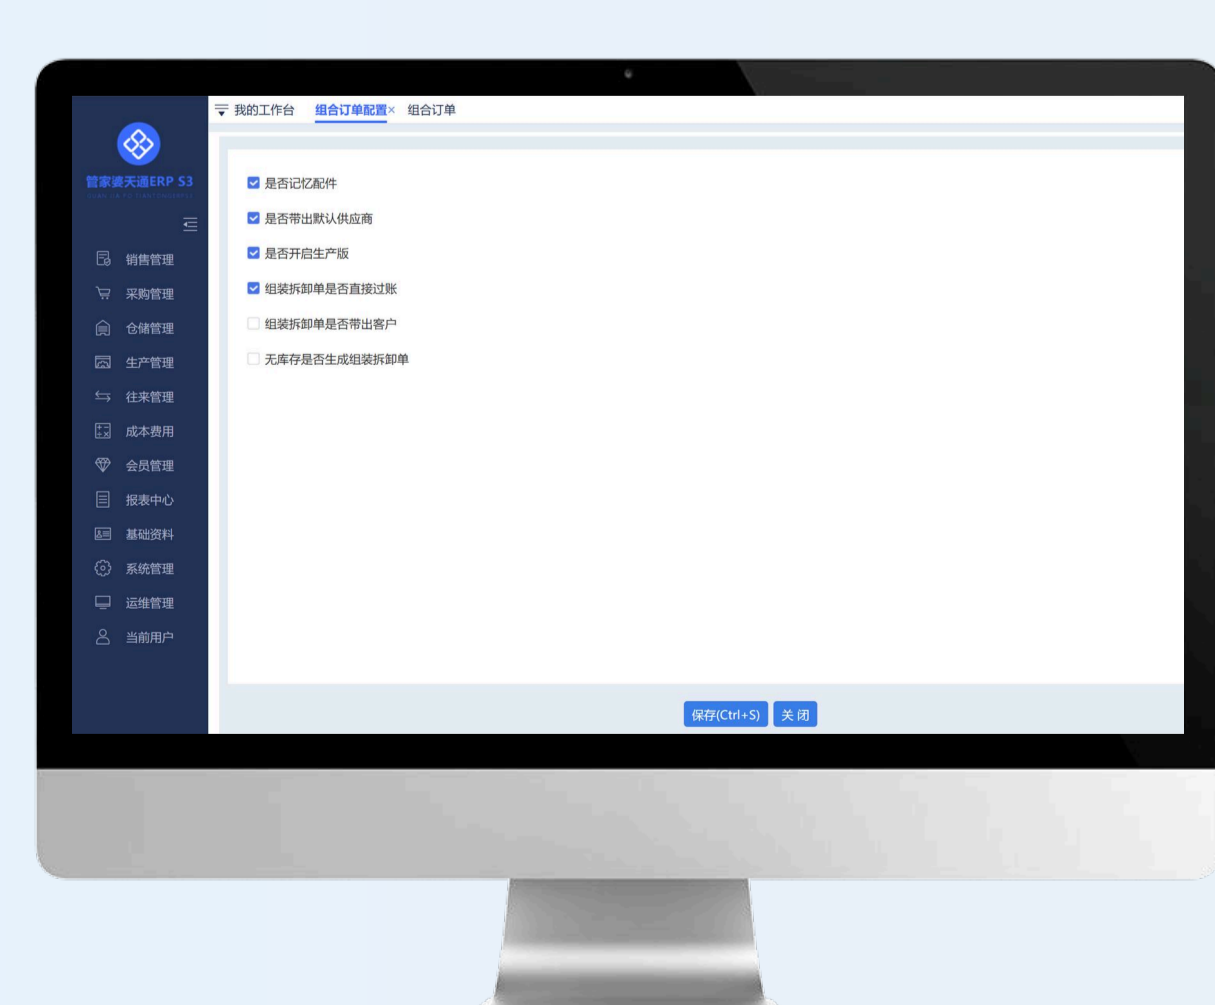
管家婆天通ERP S3
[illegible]

销售管理
采购管理
仓储管理
生产管理
往来管理
成本费用
会员管理
报表中心
基础资料
系统管理
运维管理
当前用户

我的工作台 组合订单配置× 组合订单

是否记忆配件
是否带出默认供应商
是否开启生产版
组装拆卸单是否直接过账
组装拆卸单是否带出客户
无库存是否生成组装拆卸单

保存(Ctrl+S) 关 闭